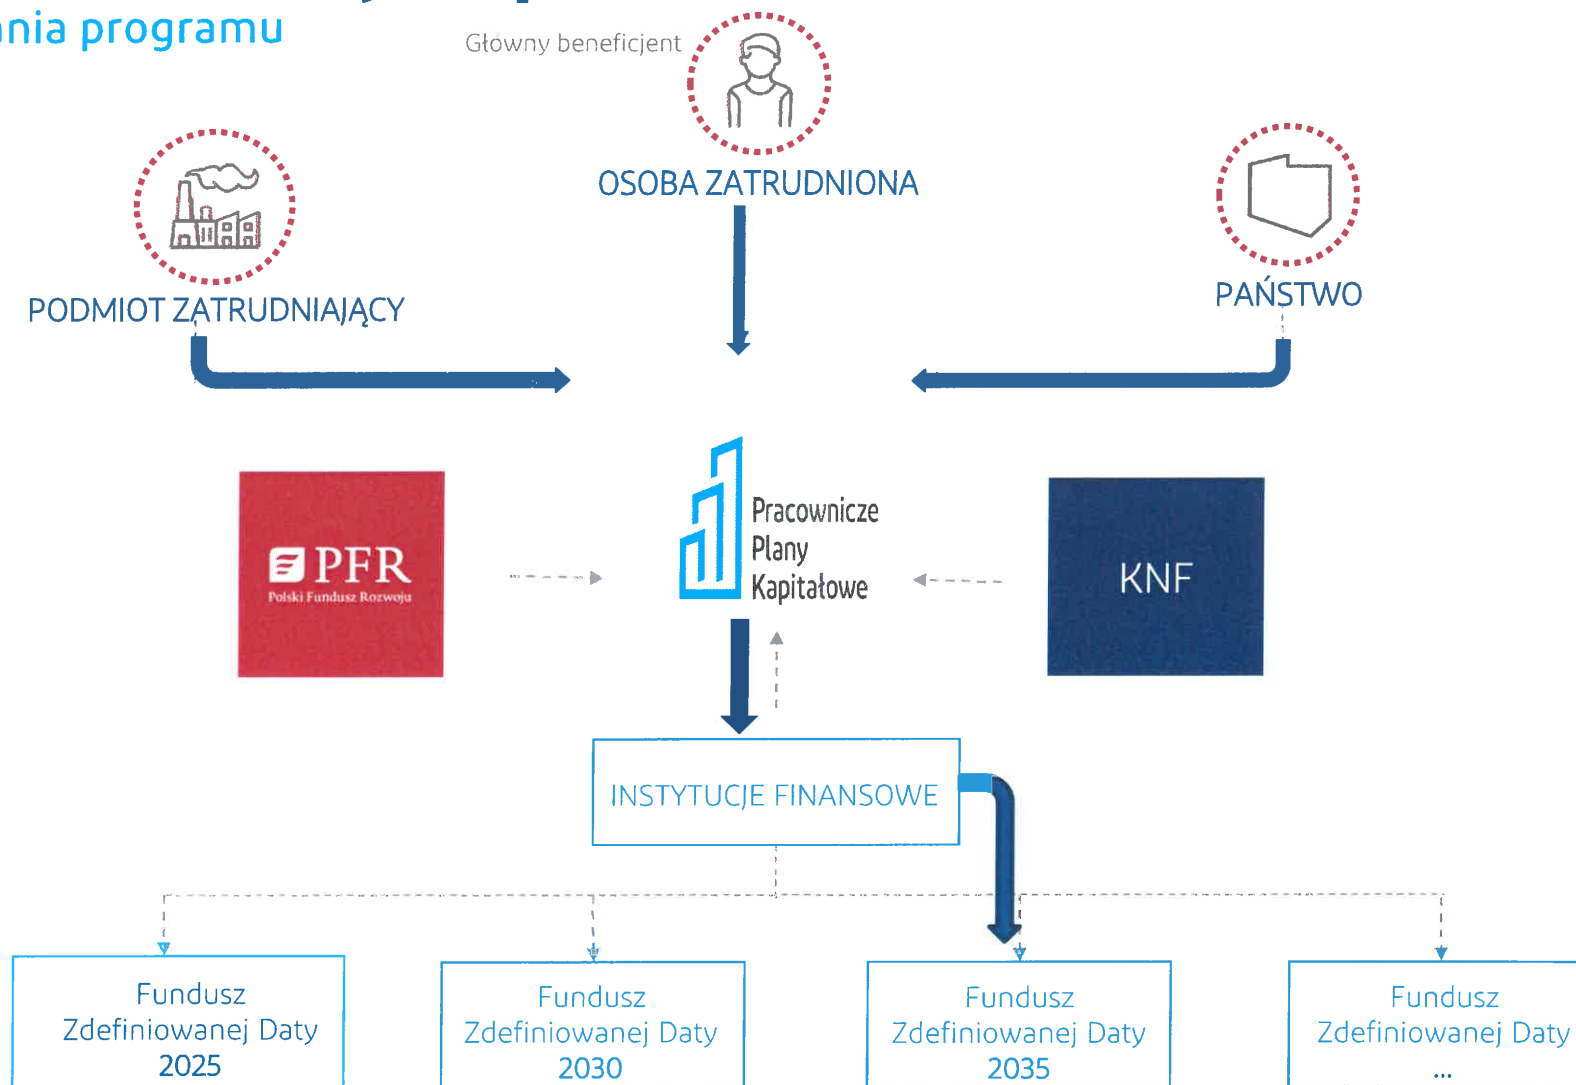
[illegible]nia programu

Główny beneficjent

OSOBA ZATRUDNIONA

PODMIOT ZATRUDNIAJĄCY

PAŃSTWO

PFR
Polski Fundusz Rozwoju

Pracownicze Plany Kapitałowe

KNF

INSTYTUCJE FINANSOWE

Fundusz Zdefiniowanej Daty 2025

Fundusz Zdefiniowanej Daty 2030

Fundusz Zdefiniowanej Daty 2035

Fundusz Zdefiniowanej Daty ...